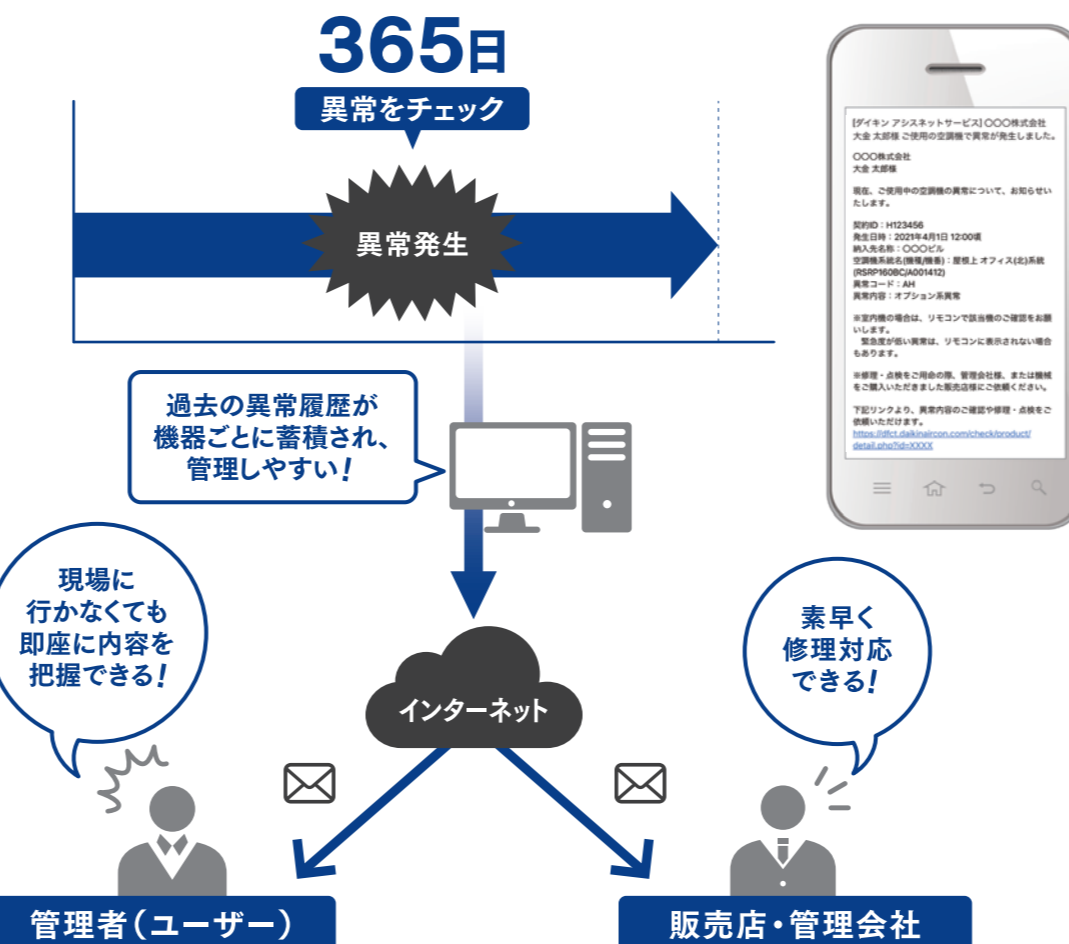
365日

異常をチェック

異常発生

【ダイキン アシスネットサービス】○○○株式会社 大金 太郎様 ご使用の空調機で異常が発生しました。

○○○株式会社
大金 太郎様

現在、ご使用中の空調機の異常について、お知らせいたします。

契約ID：H123456
発生日時：2021年4月1日 12:00頃
納入先名称：○○○ビル
空調機系統名(機種/機番)：屋根上 オフィス(北)系統 (RSRP160BC/A001412)
異常コード：AH
異常内容：オプション系異常

※室内機の場合は、リモコンで該当機のご確認をお願いします。
緊急度が低い異常は、リモコンに表示されない場合もあります。

※修理・点検をご用命の際、管理会社様、または機械をご購入いただきました販売店様にご依頼ください。

下記リンクより、異常内容のご確認や修理・点検をご依頼いただけます。
https://dfct.daikinaircon.com/check/product/detail.php?id=XXXX

過去の異常履歴が機器ごとに蓄積され、管理しやすい！

現場に行かなくても即座に内容を把握できる！

素早く修理対応できる！

インターネット

管理者（ユーザー）

販売店・管理会社